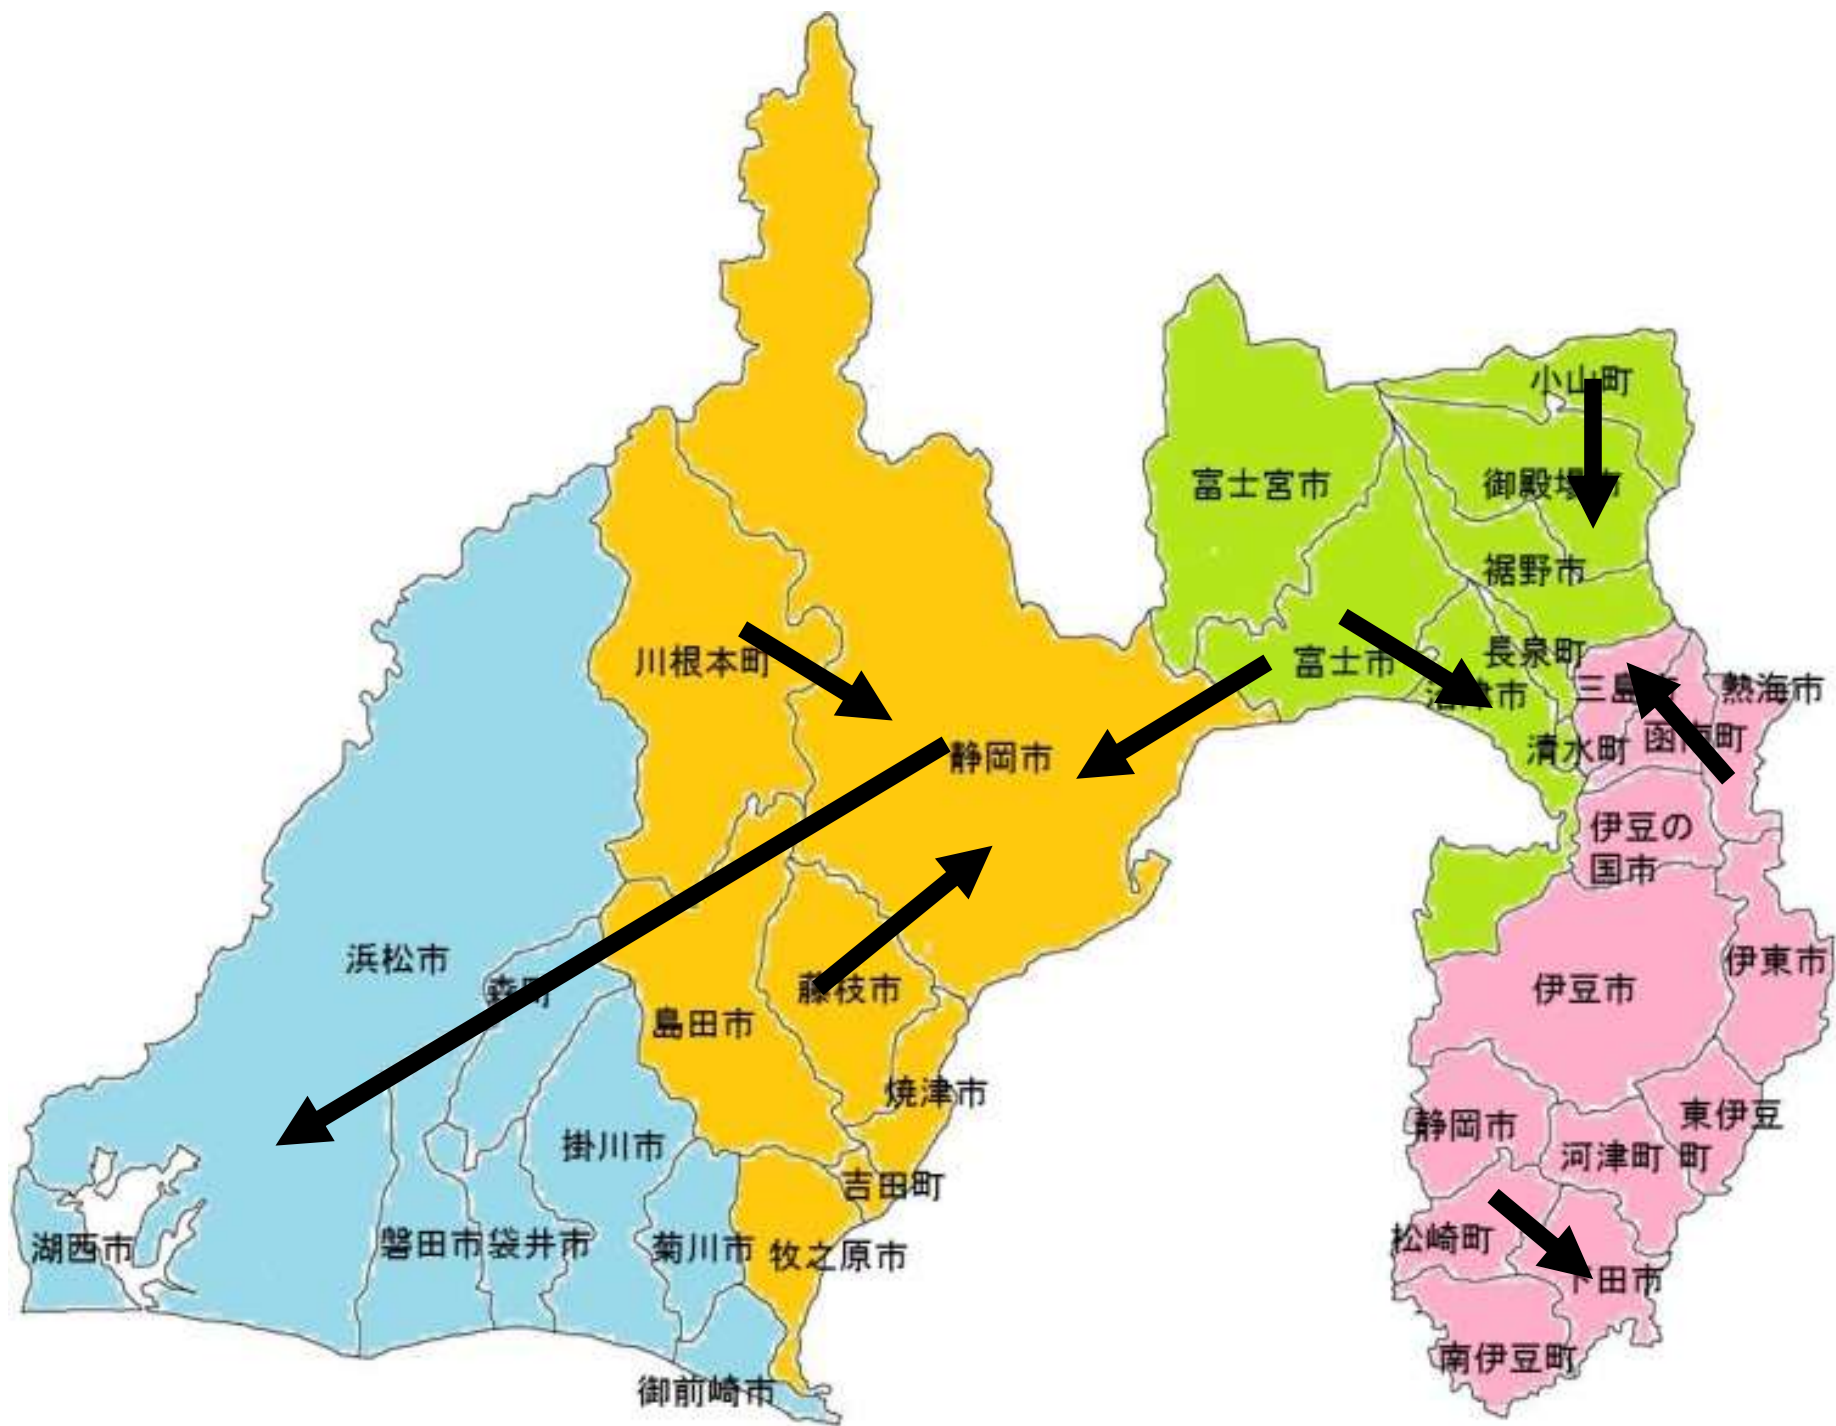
小山町
富士宮市
御殿場市
裾野市
長泉町
富士市
沼津市
三島市
熱海市
函南町
清水町
川根本町
静岡市
伊豆の国市
浜松市
森町
藤枝市
伊東市
伊豆市
島田市
焼津市
東伊豆町
静岡市
河津町
掛川市
吉田町
松崎町
湖西市
磐田市
袋井市
菊川市
牧之原市
下田市
南伊豆町
御前崎市